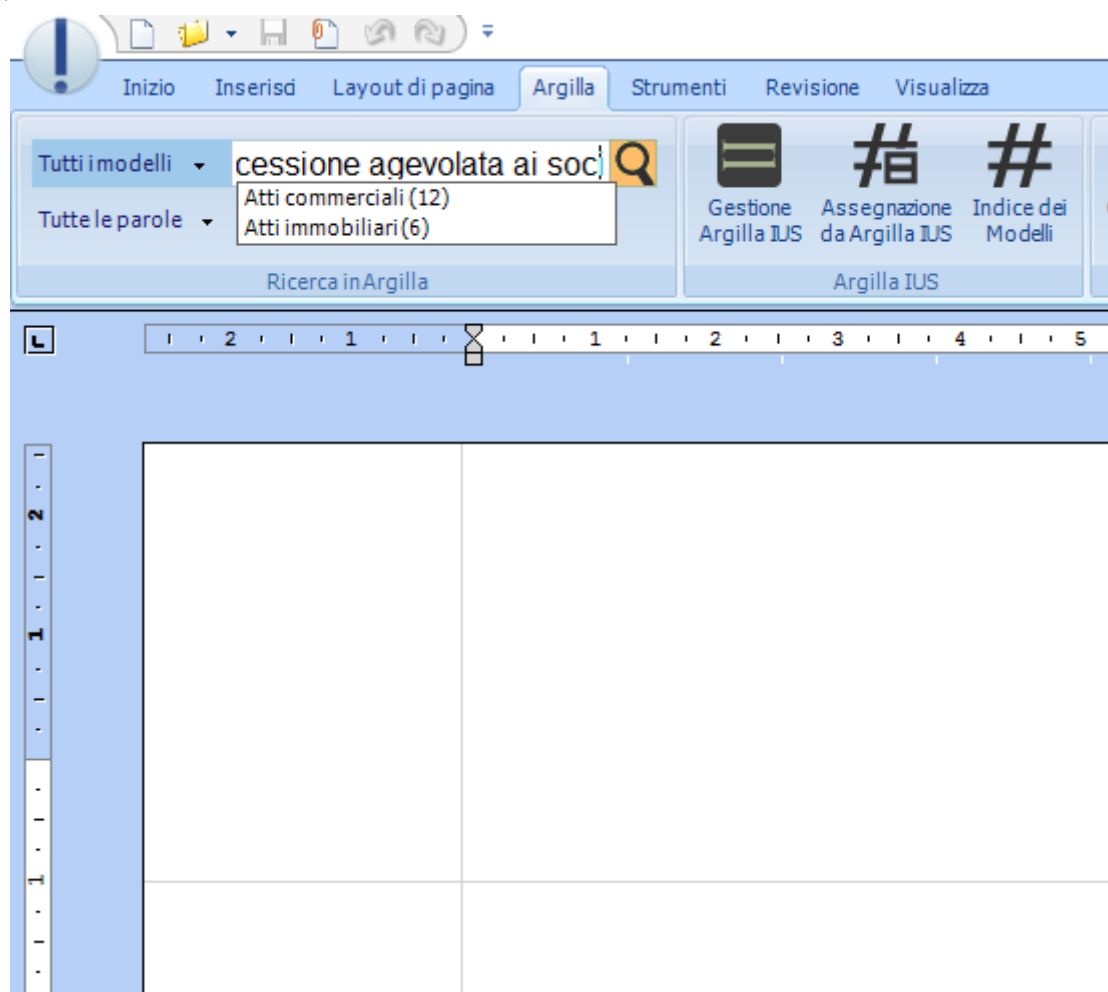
Inizio Inserisci Layout di pagina Argilla Strumenti Revisione Visualizza

Tutti i modelli

cessione agevolata ai soc

Atti commerciali (12)
Atti immobiliari (6)

Tutte le parole

Ricerca in Argilla

Gestione Argilla IUS

Assegnazione da Argilla IUS

Indice dei Modelli

Argilla IUS

2 1 1 2 3 4 5

2 1 1